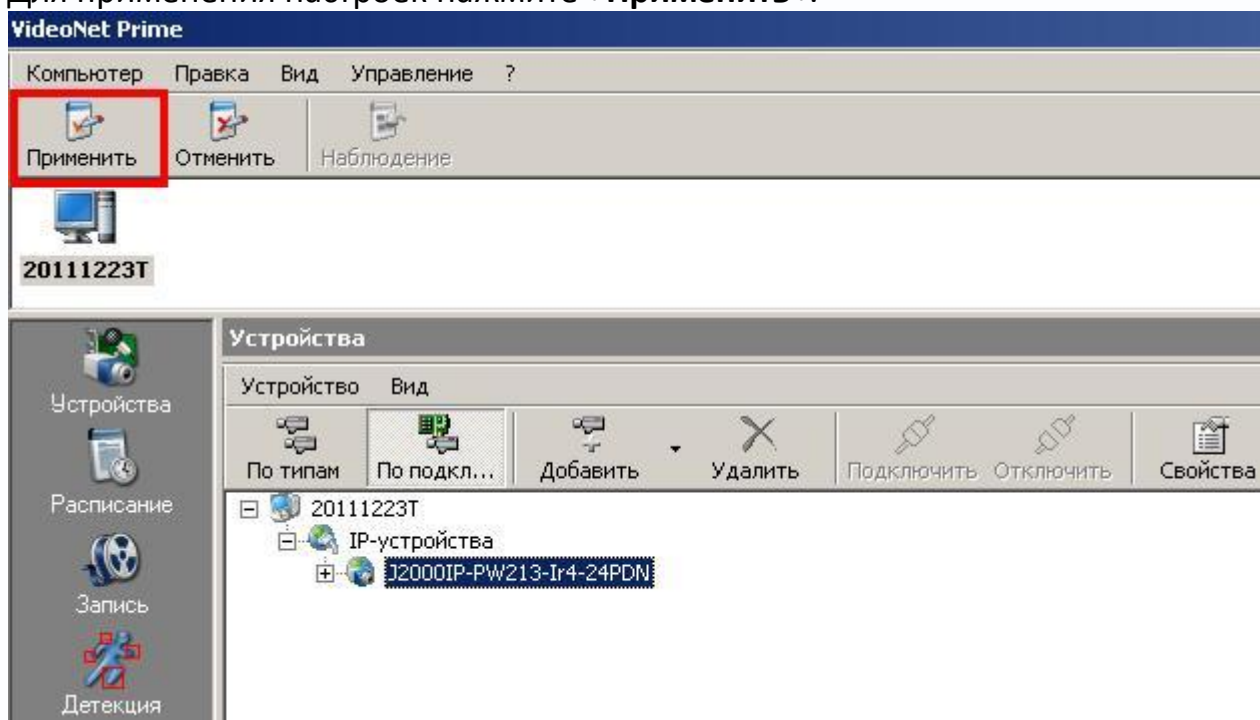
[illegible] «Применить».

VideoNet Prime

Компьютер Правка Вид Управление ?

Применить Отменить Наблюдение

20111223T

Устройства
Расписание
Запись
Детекция

Устройства

Устройство Вид

По типам По подкл... Добавить Удалить Подключить Отключить Свойства

20111223T
IP-устройства
J2000IP-PW213-Ir4-24PDN